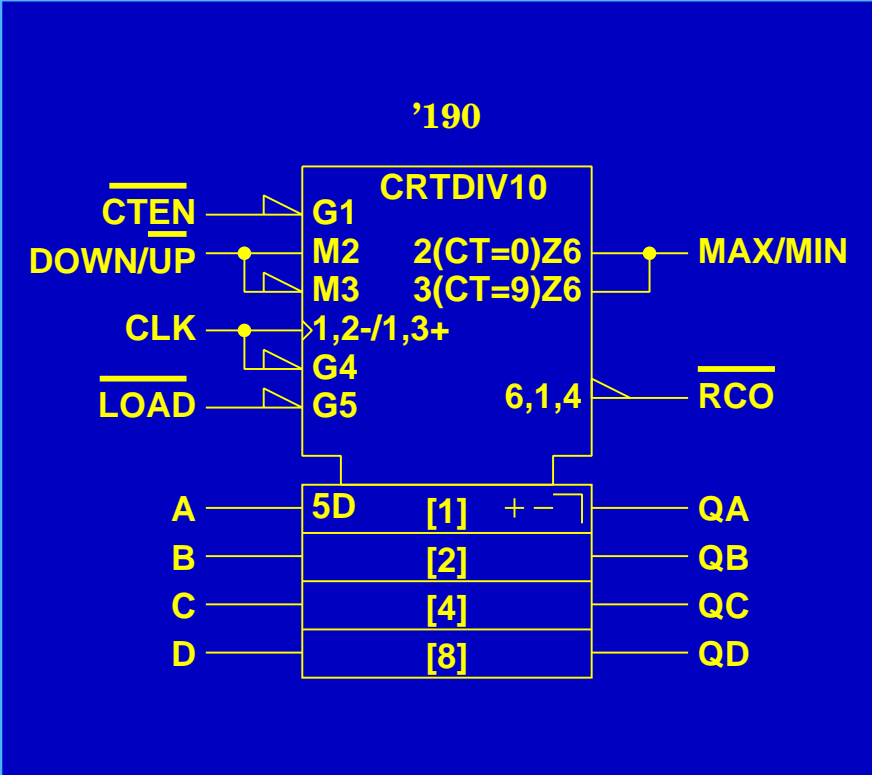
’190

CRTDIV10

$\overline{\text{CTEN}}$ G1

DOWN/$\overline{\text{UP}}$ M2 2(CT=0)Z6 MAX/MIN

M3 3(CT=9)Z6

CLK 1,2-/1,3+

G4

$\overline{\text{LOAD}}$ G5 6,1,4 $\overline{\text{RCO}}$

A 5D [1] + − QA

B [2] QB

C [4] QC

D [8] QD